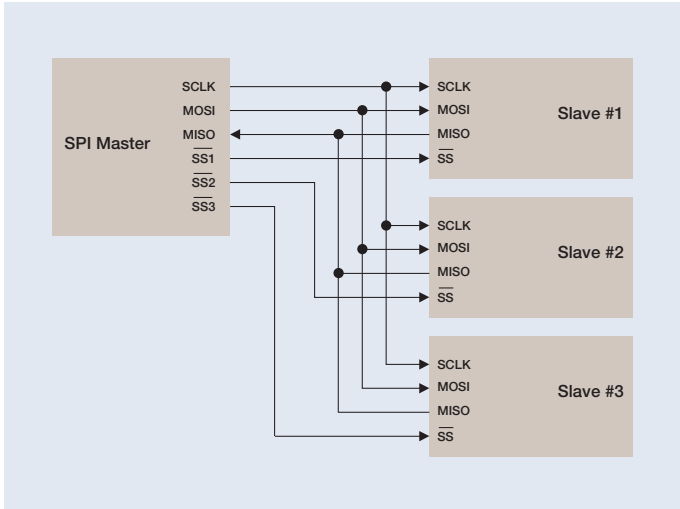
SPI Master

SCLK
MOSI
MISO
$\overline{SS1}$
$\overline{SS2}$
$\overline{SS3}$

SCLK
MOSI
MISO
$\overline{SS}$
Slave #1

SCLK
MOSI
MISO
$\overline{SS}$
Slave #2

SCLK
MOSI
MISO
$\overline{SS}$
Slave #3